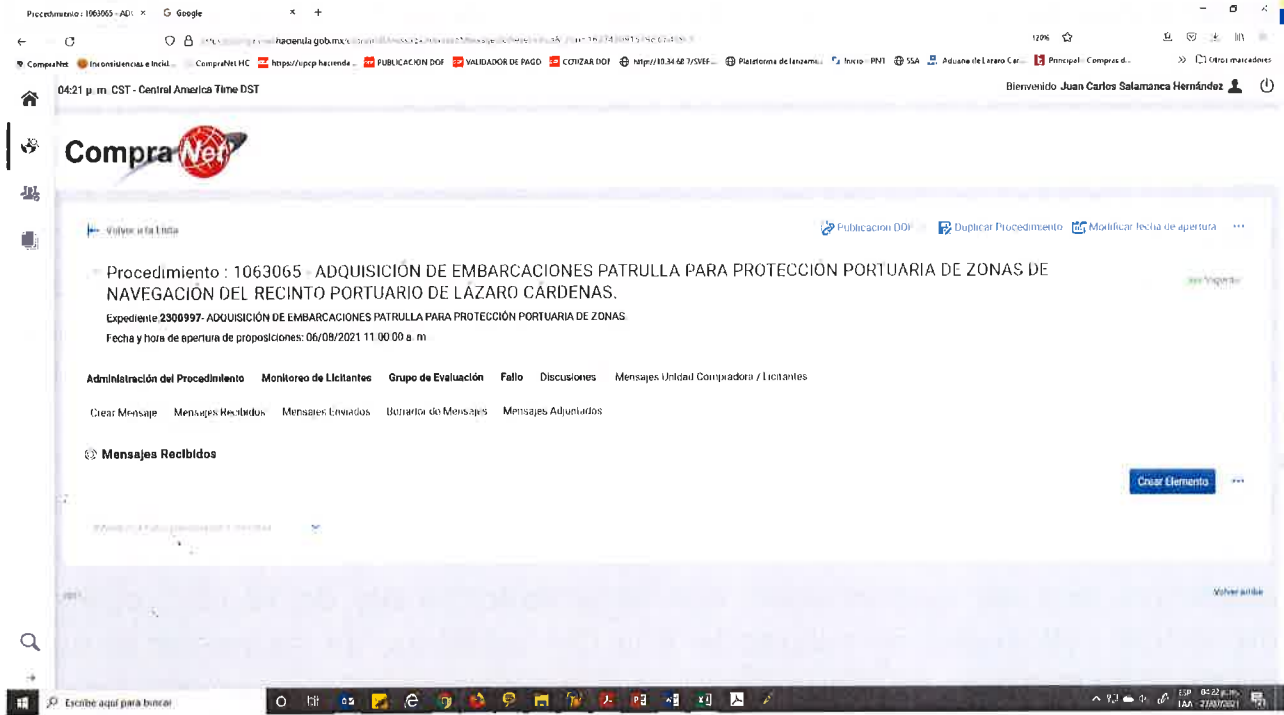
Procedimiento : 1063065 - AD ×   G Google   ×   +

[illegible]hacienda.gob.mx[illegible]   120%

CompraNet   Inconsistencias e Incid...   CompraNet HC   https://upcp hacienda...   PUBLICACION DOF   VALIDADOR DE PAGO   COTIZAR DOF   http://10.34.68.7/SVEF...   Plataforma de lanzamie...   Inicio - PNT   SSA   Aduana de Lazaro Car...   Principal - Compras d...   »   Otros marcadores

04:21 p. m. CST - Central America Time DST   Bienvenido Juan Carlos Salamanca Hernández

CompraNet

Volver a la Lista   Publicacion DOF   Duplicar Procedimiento   Modificar fecha de apertura   ···

Procedimiento : 1063065 - ADQUISICIÓN DE EMBARCACIONES PATRULLA PARA PROTECCIÓN PORTUARIA DE ZONAS DE NAVEGACIÓN DEL RECINTO PORTUARIO DE LÁZARO CÁRDENAS.   Vigente

Expediente 2300997- ADQUISICIÓN DE EMBARCACIONES PATRULLA PARA PROTECCIÓN PORTUARIA DE ZONAS

Fecha y hora de apertura de proposiciones: 06/08/2021 11:00:00 a. m.

Administración del Procedimiento   Monitoreo de Licitantes   Grupo de Evaluación   Fallo   Discusiones   Mensajes Unidad Compradora / Licitantes

Crear Mensaje   Mensajes Recibidos   Mensajes Enviados   Borrador de Mensajes   Mensajes Adjuntados

Mensajes Recibidos

Crear Elemento   ···

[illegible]

Volver arriba

Escribe aquí para buscar   ESP LAA   04:22 p. m. 27/07/2021